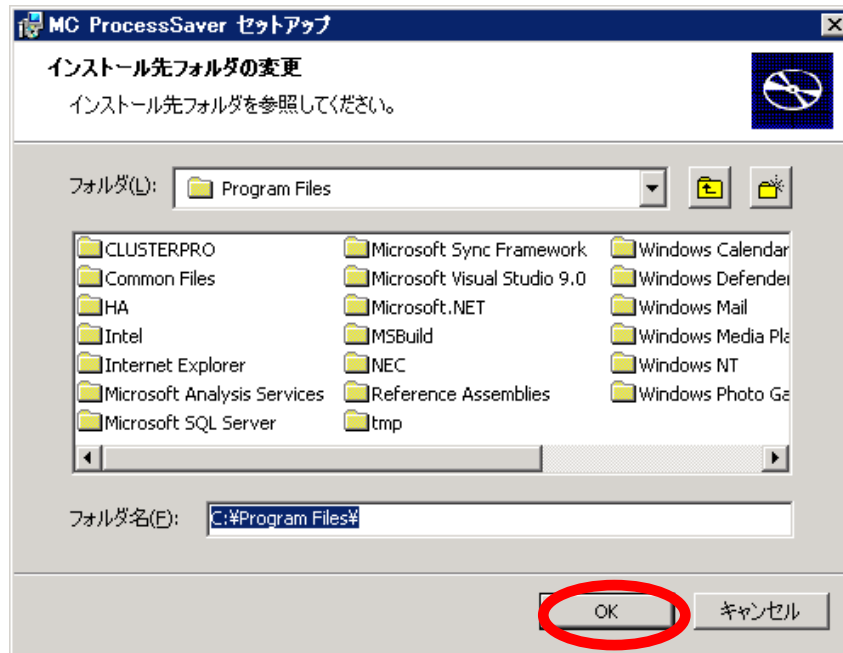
MC ProcessSaver セットアップ

インストール先フォルダの変更

インストール先フォルダを参照してください。

フォルダ(L): Program Files

CLUSTERPRO
Common Files
HA
Intel
Internet Explorer
Microsoft Analysis Services
Microsoft SQL Server

Microsoft Sync Framework
Microsoft Visual Studio 9.0
Microsoft.NET
MSBuild
NEC
Reference Assemblies
tmp

Windows Calendar
Windows Defender
Windows Mail
Windows Media Pla
Windows NT
Windows Photo Ga

フォルダ名(F): C:¥Program Files¥

OK
キャンセル